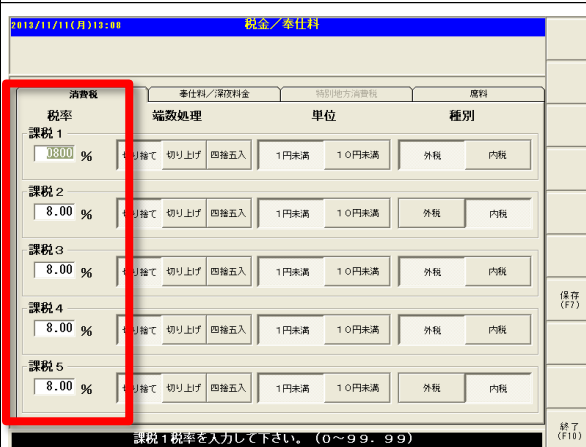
2013/11/11(月)13:08
税金／奉仕料

消費税 | 奉仕料／深夜料金 | 特別地方消費税 | 席料

税率
端数処理
単位
種別

課税１
0800 %
切り捨て 切り上げ 四捨五入
１円未満 １０円未満
外税 内税

課税２
8.00 %
切り捨て 切り上げ 四捨五入
１円未満 １０円未満
外税 内税

課税３
8.00 %
切り捨て 切り上げ 四捨五入
１円未満 １０円未満
外税 内税

課税４
8.00 %
切り捨て 切り上げ 四捨五入
１円未満 １０円未満
外税 内税

課税５
8.00 %
切り捨て 切り上げ 四捨五入
１円未満 １０円未満
外税 内税

保存
(F7)

終了
(F10)

課税１税率を入力して下さい。（０～９９．９９）